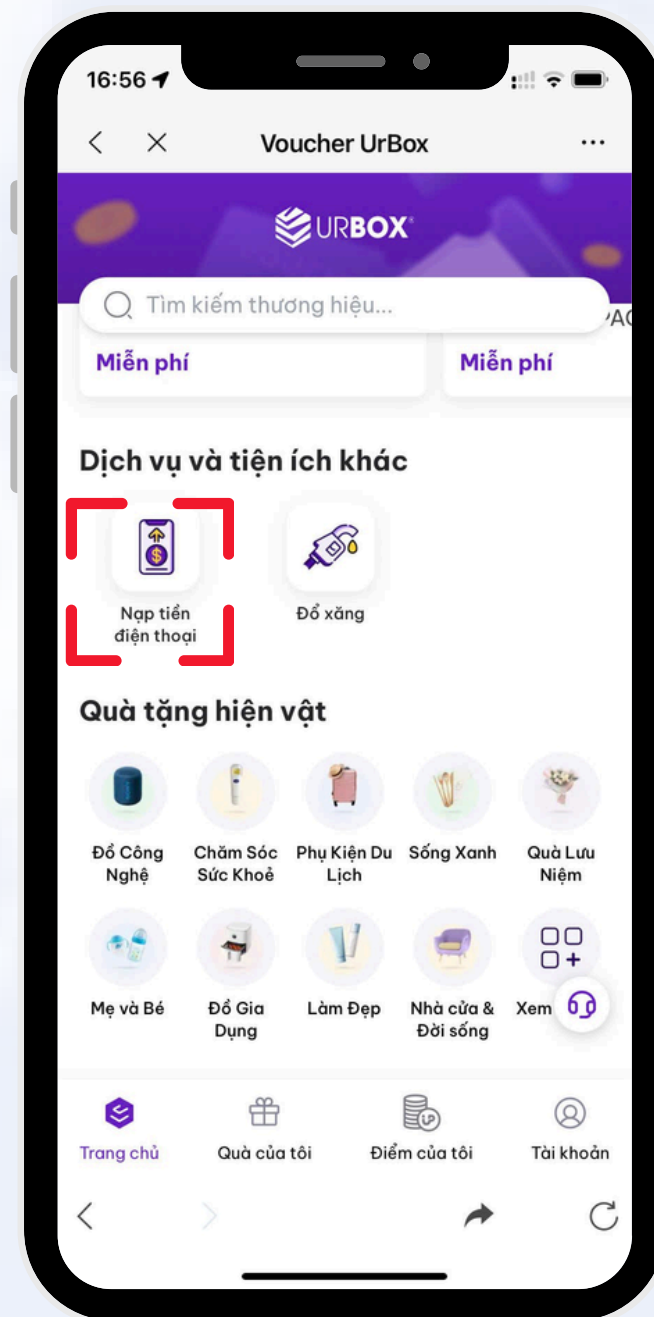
16:56

Voucher UrBox

URBOX

Tìm kiếm thương hiệu...

PAC

Miễn phí

Miễn phí

Dịch vụ và tiện ích khác

Nạp tiền điện thoại

Đổ xăng

Quà tặng hiện vật

Đồ Công Nghệ

Chăm Sóc Sức Khoẻ

Phụ Kiện Du Lịch

Sống Xanh

Quà Lưu Niệm

Mẹ và Bé

Đồ Gia Dụng

Làm Đẹp

Nhà cửa & Đời sống

Xem

Trang chủ

Quà của tôi

Điểm của tôi

Tài khoản